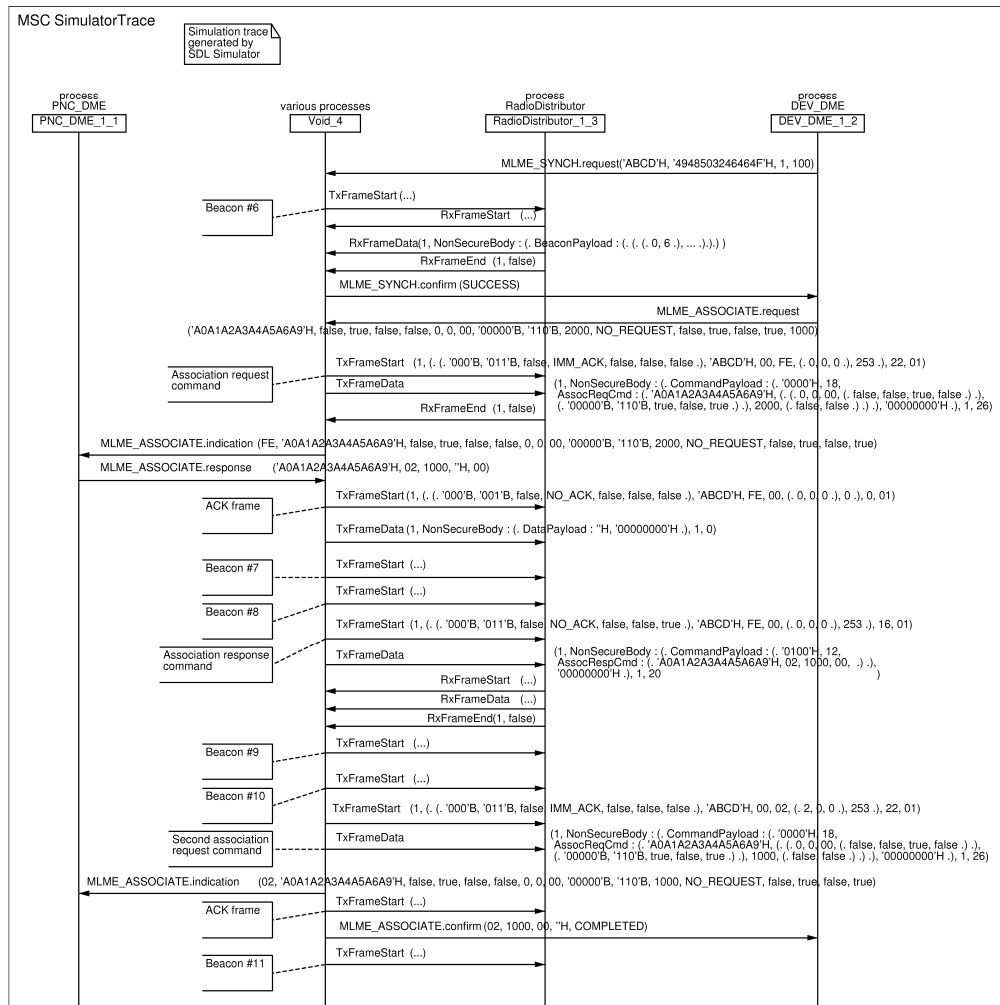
MSC SimulatorTrace

Simulation trace generated by SDL Simulator

process
PNC_DME
PNC_DME_1_1

various processes
Void_4

process
RadioDistributor
RadioDistributor_1_3

process
DEV_DME
DEV_DME_1_2

MLME_SYNCH.request('ABCD'H, '4948503246464F'H, 1, 100)

Beacon #6

TxFrameStart (...)

RxFrameStart (...)

RxFrameData(1, NonSecureBody : (. BeaconPayload : (. (. (. 0, 6 .), ... .).).) )

RxFrameEnd (1, false)

MLME_SYNCH.confirm (SUCCESS)

MLME_ASSOCIATE.request

('A0A1A2A3A4A5A6A9'H, false, true, false, false, 0, 0, 00, '00000'B, '110'B, 2000, NO_REQUEST, false, true, false, true, 1000)

Association request command

TxFrameStart (1, (. (. '000'B, '011'B, false, IMM_ACK, false, false, false .), 'ABCD'H, 00, FE, (. 0, 0, 0 .), 253 .), 22, 01)

TxFrameData

(1, NonSecureBody : (. CommandPayload : (. '0000'H, 18, AssocReqCmd : (. 'A0A1A2A3A4A5A6A9'H, (. 0, 0, 00, (. false, false, true, false .) .), (. '00000'B, '110'B, true, false, true .) .), 2000, (. false, false .) .) .), '00000000'H .), 1, 26)

RxFrameEnd (1, false)

MLME_ASSOCIATE.indication (FE, 'A0A1A2A3A4A5A6A9'H, false, true, false, false, 0, 0, 00, '00000'B, '110'B, 2000, NO_REQUEST, false, true, false, true)

MLME_ASSOCIATE.response ('A0A1A2A3A4A5A6A9'H, 02, 1000, ''H, 00)

ACK frame

TxFrameStart (1, (. (. '000'B, '001'B, false, NO_ACK, false, false, false .), 'ABCD'H, FE, 00, (. 0, 0, 0 .), 0 .), 0, 01)

TxFrameData (1, NonSecureBody : (. DataPayload : ''H, '00000000'H .), 1, 0)

Beacon #7

TxFrameStart (...)

Beacon #8

TxFrameStart (...)

Association response command

TxFrameStart (1, (. (. '000'B, '011'B, false, NO_ACK, false, false, true .), 'ABCD'H, FE, 00, (. 0, 0, 0 .), 253 .), 16, 01)

TxFrameData

(1, NonSecureBody : (. CommandPayload : (. '0100'H, 12, AssocRespCmd : (. 'A0A1A2A3A4A5A6A9'H, 02, 1000, 00, .) .), '00000000'H .), 1, 20 )

RxFrameStart (...)

RxFrameData (...)

RxFrameEnd(1, false)

Beacon #9

TxFrameStart (...)

Beacon #10

TxFrameStart (...)

TxFrameStart (1, (. (. '000'B, '011'B, false, IMM_ACK, false, false, false .), 'ABCD'H, 00, 02, (. 2, 0, 0 .), 253 .), 22, 01)

Second association request command

TxFrameData

(1, NonSecureBody : (. CommandPayload : (. '0000'H, 18, AssocReqCmd : (. 'A0A1A2A3A4A5A6A9'H, (. 0, 0, 00, (. false, false, true, false .) .), (. '00000'B, '110'B, true, false, true .) .), 1000, (. false, false .) .) .), '00000000'H .), 1, 26)

MLME_ASSOCIATE.indication (02, 'A0A1A2A3A4A5A6A9'H, false, true, false, false, 0, 0, 00, '00000'B, '110'B, 1000, NO_REQUEST, false, true, false, true)

ACK frame

TxFrameStart (...)

MLME_ASSOCIATE.confirm (02, 1000, 00, ''H, COMPLETED)

Beacon #11

TxFrameStart (...)